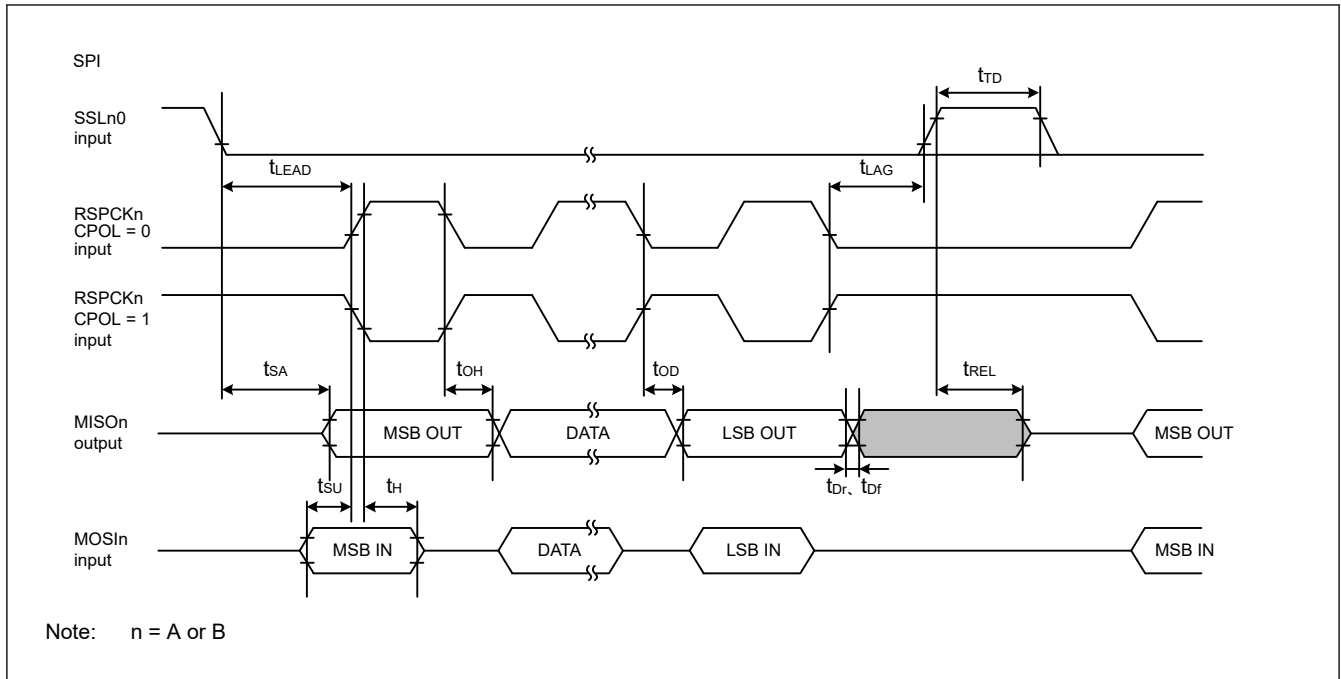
SPI

SSLn0 input

$t_{TD}$

$t_{LEAD}$

$t_{LAG}$

RSPCKn CPOL = 0 input

RSPCKn CPOL = 1 input

$t_{SA}$

$t_{OH}$

$t_{OD}$

$t_{REL}$

MISOn output

MSB OUT

DATA

LSB OUT

MSB OUT

$t_{SU}$

$t_{H}$

$t_{Dr}$、$t_{Df}$

MOSIn input

MSB IN

DATA

LSB IN

MSB IN

Note: n = A or B